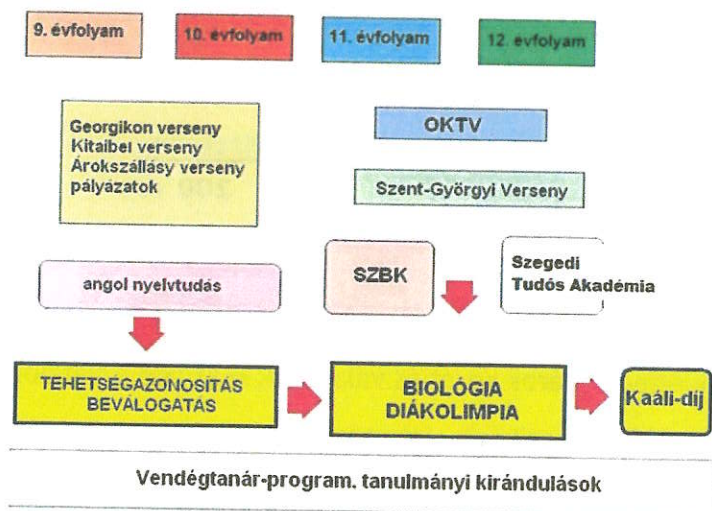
9. évfolyam

10. évfolyam

11. évfolyam

12. évfolyam

Georgikon verseny
Kitaibel verseny
Árokszállásy verseny
pályázatok

OKTV

Szent-Györgyi Verseny

angol nyelvtudás

SZBK

Szegedi Tudós Akadémia

TEHETSÉGAZONOSÍTÁS BEVÁLOGATÁS

BIOLÓGIA DIÁKOLIMPIA

Kaáli-díj

Vendégtanár-program, tanulmányi kirándulások